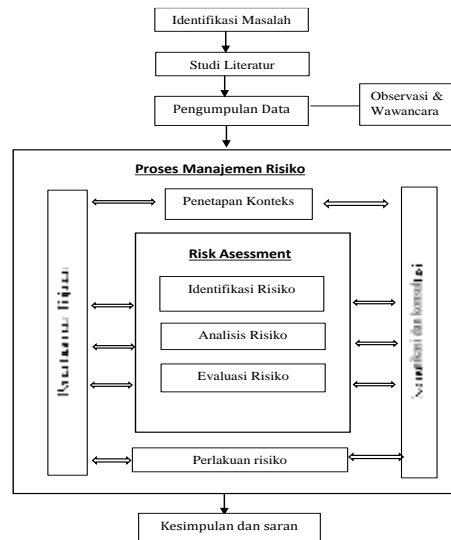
Identifikasi Masalah

Studi Literatur

Pengumpulan Data

Observasi & Wawancara

Proses Manajemen Risiko

Penetapan Konteks

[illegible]

Risk Asessment

Identifikasi Risiko

Analisis Risiko

Evaluasi Risiko

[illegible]

Perlakuan risiko

Kesimpulan dan saran